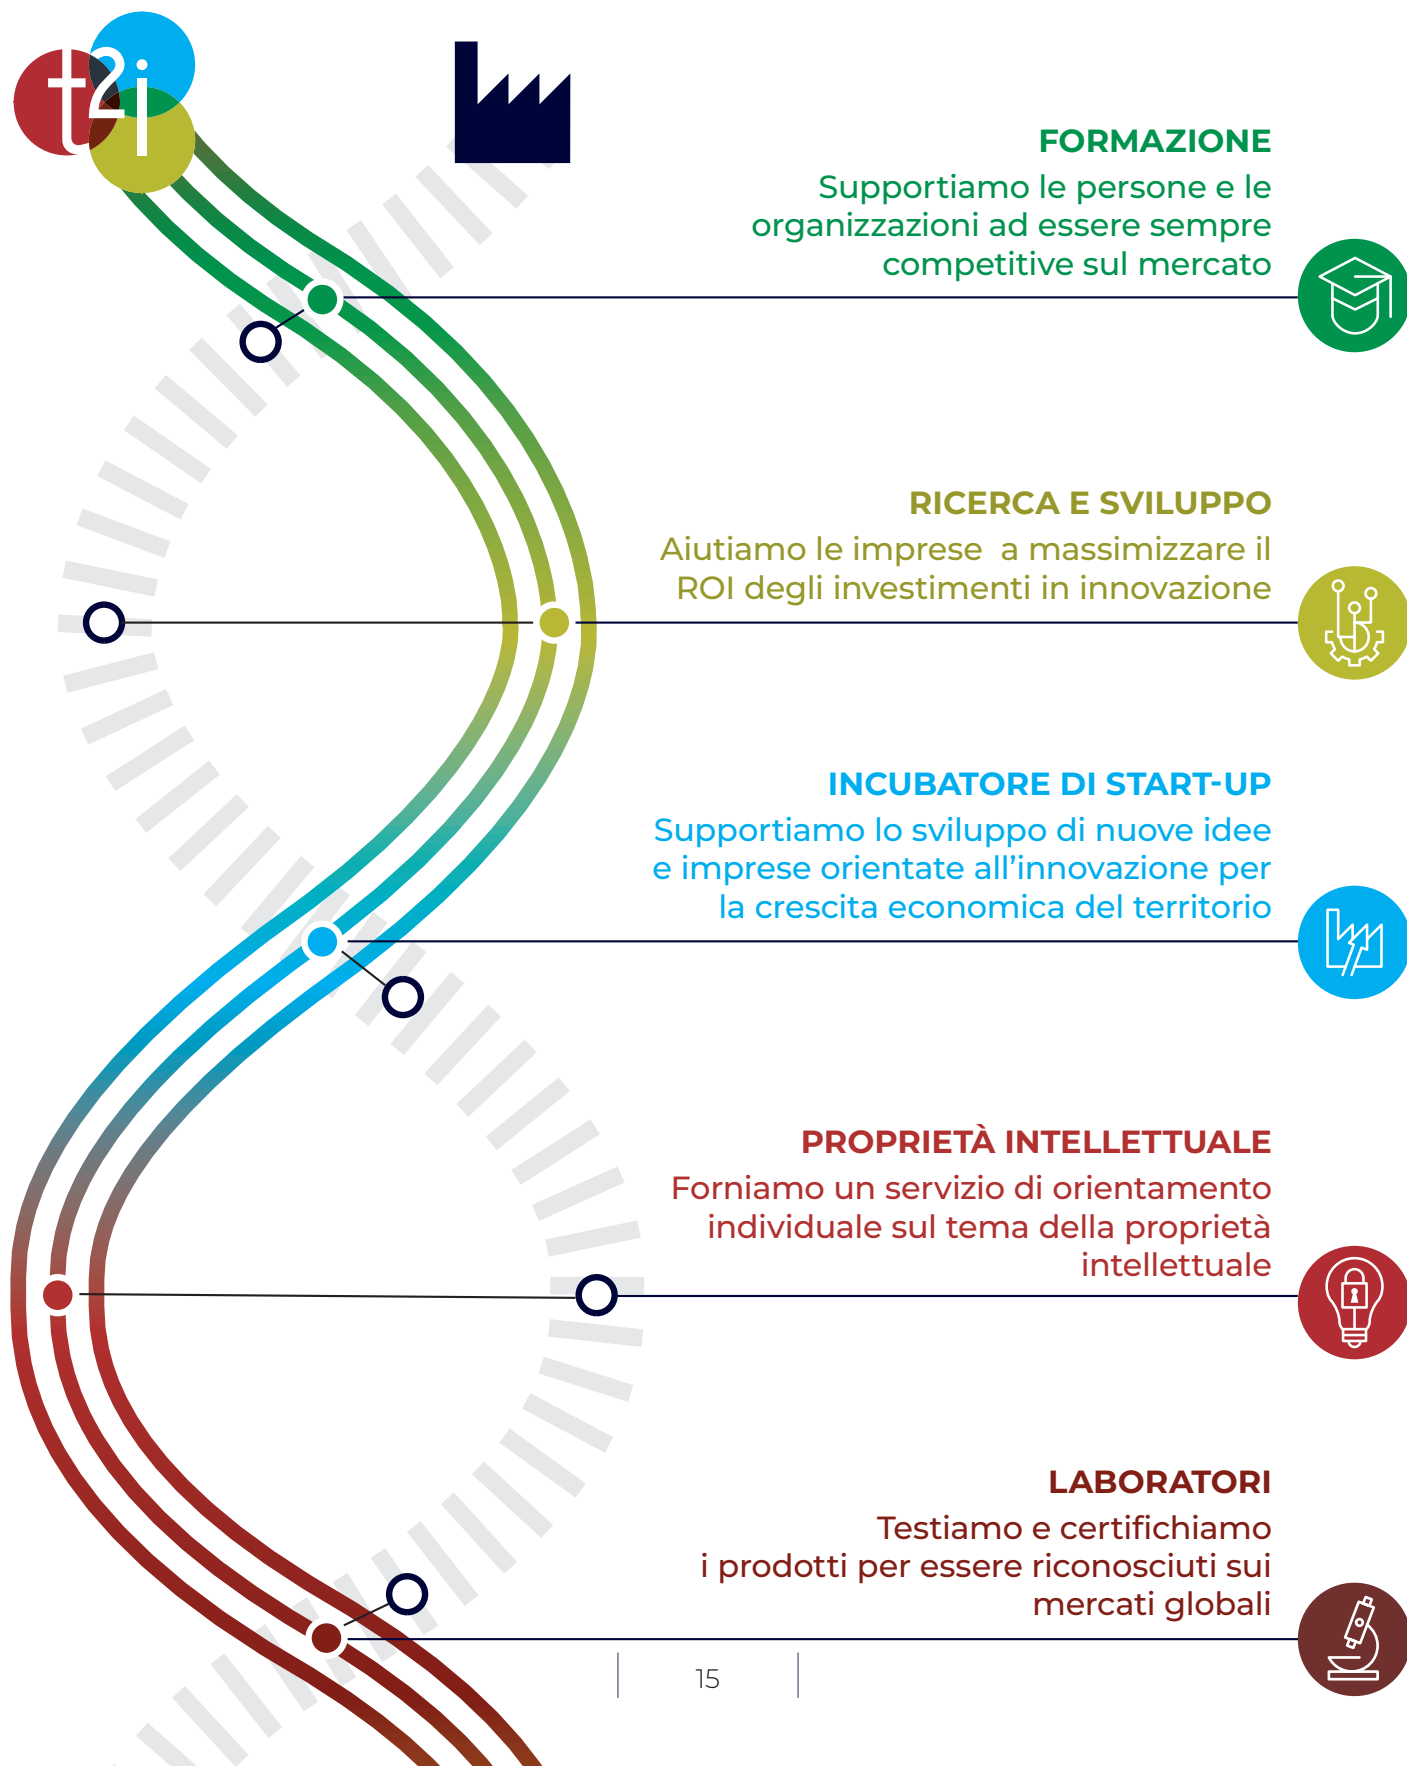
t2i

FORMAZIONE
Supportiamo le persone e le organizzazioni ad essere sempre competitive sul mercato

RICERCA E SVILUPPO
Aiutiamo le imprese  a massimizzare il ROI degli investimenti in innovazione

INCUBATORE DI START-UP
Supportiamo lo sviluppo di nuove idee e imprese orientate all'innovazione per la crescita economica del territorio

PROPRIETÀ INTELLETTUALE
Forniamo un servizio di orientamento individuale sul tema della proprietà intellettuale

LABORATORI
Testiamo e certifichiamo i prodotti per essere riconosciuti sui mercati globali

15